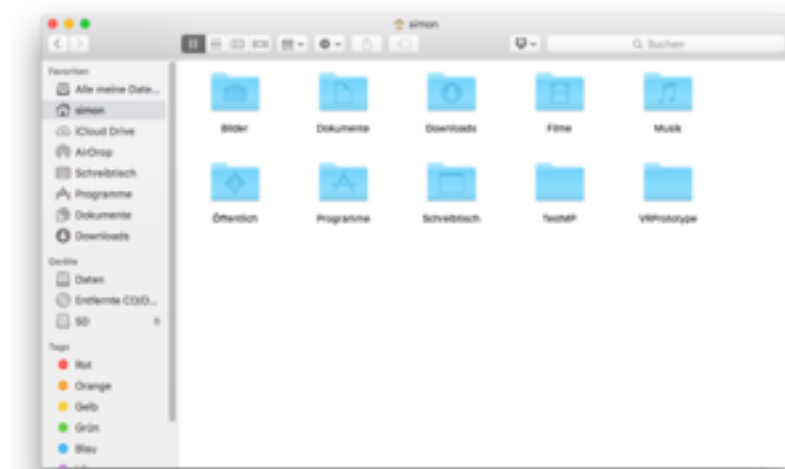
simon

Q Suchen

Favoriten
Alle meine Date...
simon
iCloud Drive
AirDrop
Schreibtisch
Programme
Dokumente
Downloads

Geräte
Daten
Entfernte CD/D...
SD

Tags
Rot
Orange
Gelb
Grün
Blau

Bilder
Dokumente
Downloads
Filme
Musik
Öffentlich
Programme
Schreibtisch
TestMP
VRPrototype